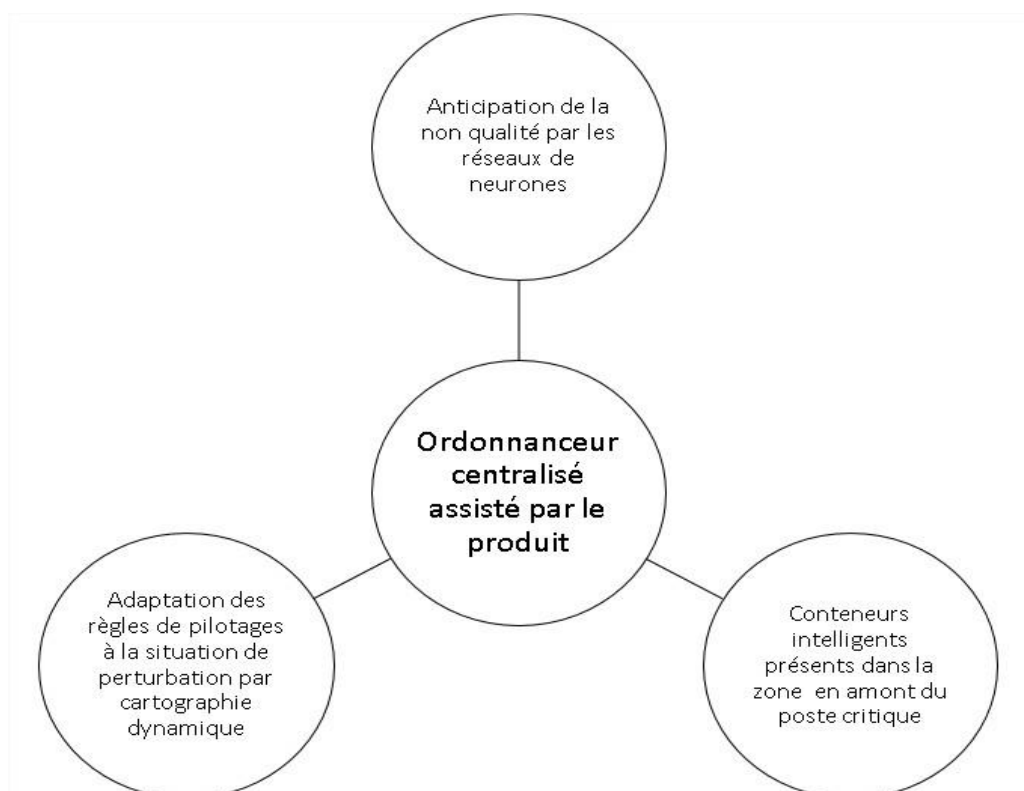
Anticipation de la non qualité par les réseaux de neurones

Ordonnanceur centralisé assisté par le produit

Adaptation des règles de pilotages à la situation de perturbation par cartographie dynamique

Conteneurs intelligents présents dans la zone en amont du poste critique